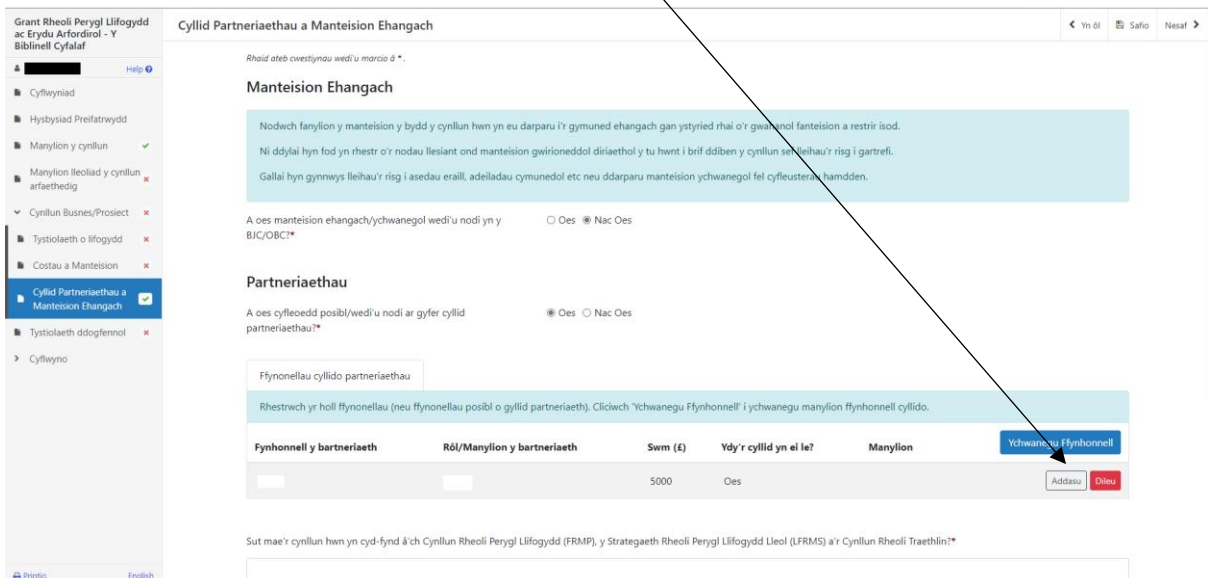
Grant Rheoli Perygl Llifogydd ac Erydu Arfordirol - Y Biblinell Cyfalaf

Help

Cyflwyniad

Hysbysiad Preifatrwydd

Manylion y cynllun

Manylion lleoliad y cynllun arfaethedig

Cynllun Busnes/Prosiect

Tystiolaeth o lifogydd

Costau a Manteision

Cyllid Partneriaethau a Manteision Ehangach

Tystiolaeth ddogfennol

Cyflwyno

Printio English

Cyllid Partneriaethau a Manteision Ehangach

Yn ôl Safio Nesaf

Rhaid ateb cwestiynau wedi'u marcio â *.

Manteision Ehangach

Nodwch fanylion y manteision y bydd y cynllun hwn yn eu darparu i'r gymuned ehangach gan ystyried rhai o'r gwahanol fanteision a restrir isod.

Ni ddylai hyn fod yn rhestr o'r nodau llesiant ond manteision gwirioneddol diriaethol y tu hwnt i brif ddiben y cynllun sef lleihau'r risg i gartrefi.

Gallai hyn gynnwys lleihau'r risg i asedau eraill, adeiladau cymunedol etc neu ddarparu manteision ychwanegol fel cyfleusterau hamdden.

A oes manteision ehangach/ychwanegol wedi'u nodi yn y BJC/OBC?*

Oes Nac Oes

Partneriaethau

A oes cyfleoedd posibl/wedi'u nodi ar gyfer cyllid partneriaethau?*

Oes Nac Oes

Ffynonellau cyllido partneriaethau

Rhestrwch yr holl ffynonellau (neu ffynonellau posibl o gyllid partneriaeth). Cliciwch 'Ychwanegu Ffynhonnell' i ychwanegu manylion ffynhonnell cyllido.

| Fynhonnell y bartneriaeth | Rôl/Manylion y bartneriaeth | Swm (£) | Ydy'r cyllid yn ei le? | Manylion | Ychwanegu Ffynhonnell |
|---|---|---|---|---|---|
| | | 5000 | Oes | | Addasu Dileu |

Sut mae'r cynllun hwn yn cyd-fynd â'ch Cynllun Rheoli Perygl Llifogydd (FRMP), y Strategaeth Rheoli Perygl Llifogydd Lleol (LFRMS) a'r Cynllun Rheoli Traethlin?*